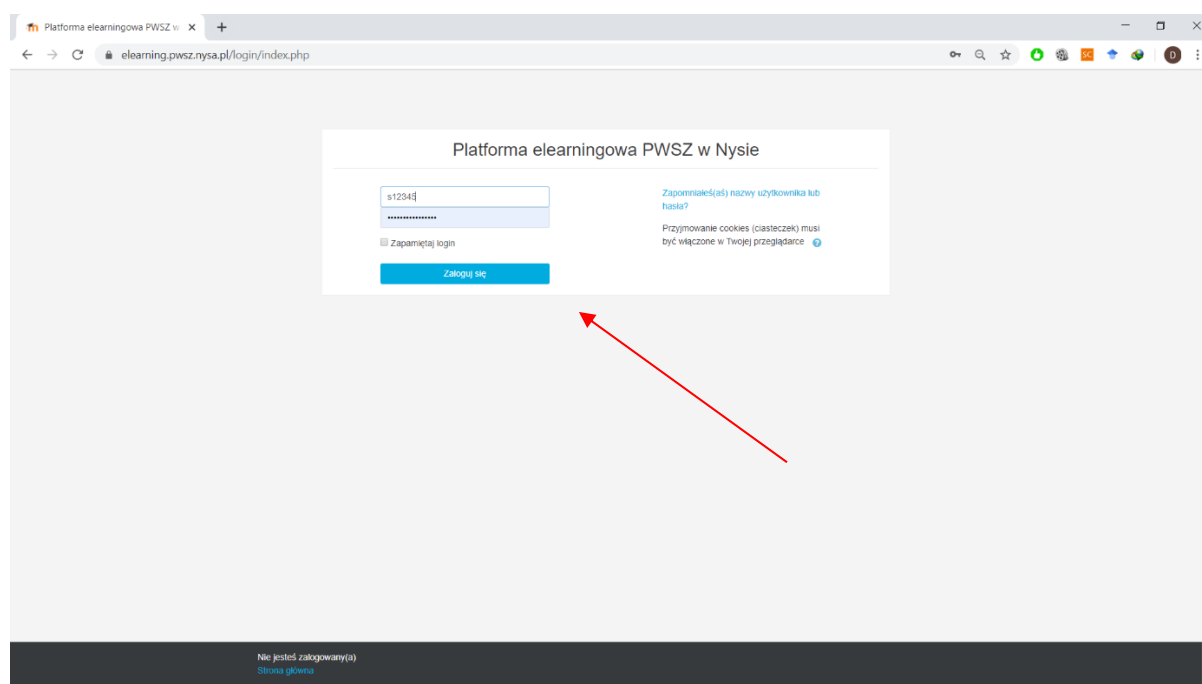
Platforma elearningowa PWSZ w

elearning.pwsz.nysa.pl/login/index.php

SC

D

Platforma elearningowa PWSZ w Nysie

s12345

••••••••••••••••

Zapamiętaj login

Zaloguj się

Zapomniałeś(aś) nazwy użytkownika lub hasła?

Przyjmowanie cookies (ciasteczek) musi być włączone w Twojej przeglądarce

Nie jesteś zalogowany(a)
Strona główna